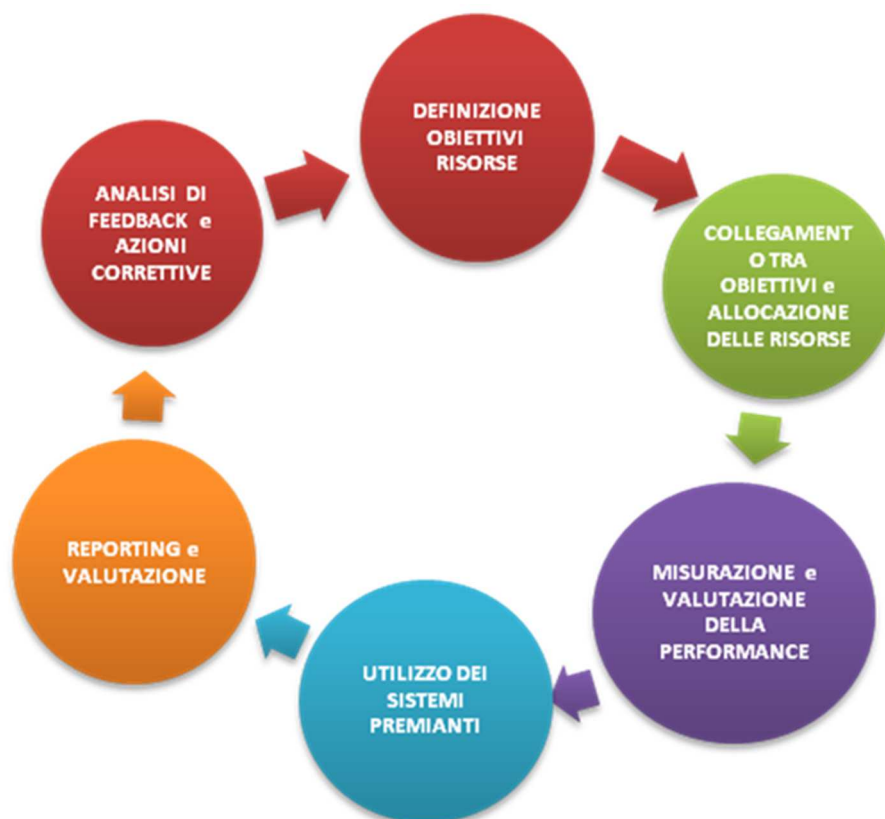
DEFINIZIONE OBIETTIVI RISORSE

COLLEGAMENT O TRA OBIETTIVI e ALLOCAZIONE DELLE RISORSE

MISURAZIONE e VALUTAZIONE DELLA PERFORMANCE

UTILIZZO DEI SISTEMI PREMIANTI

REPORTING e VALUTAZIONE

ANALISI DI FEEDBACK e AZIONI CORRETTIVE